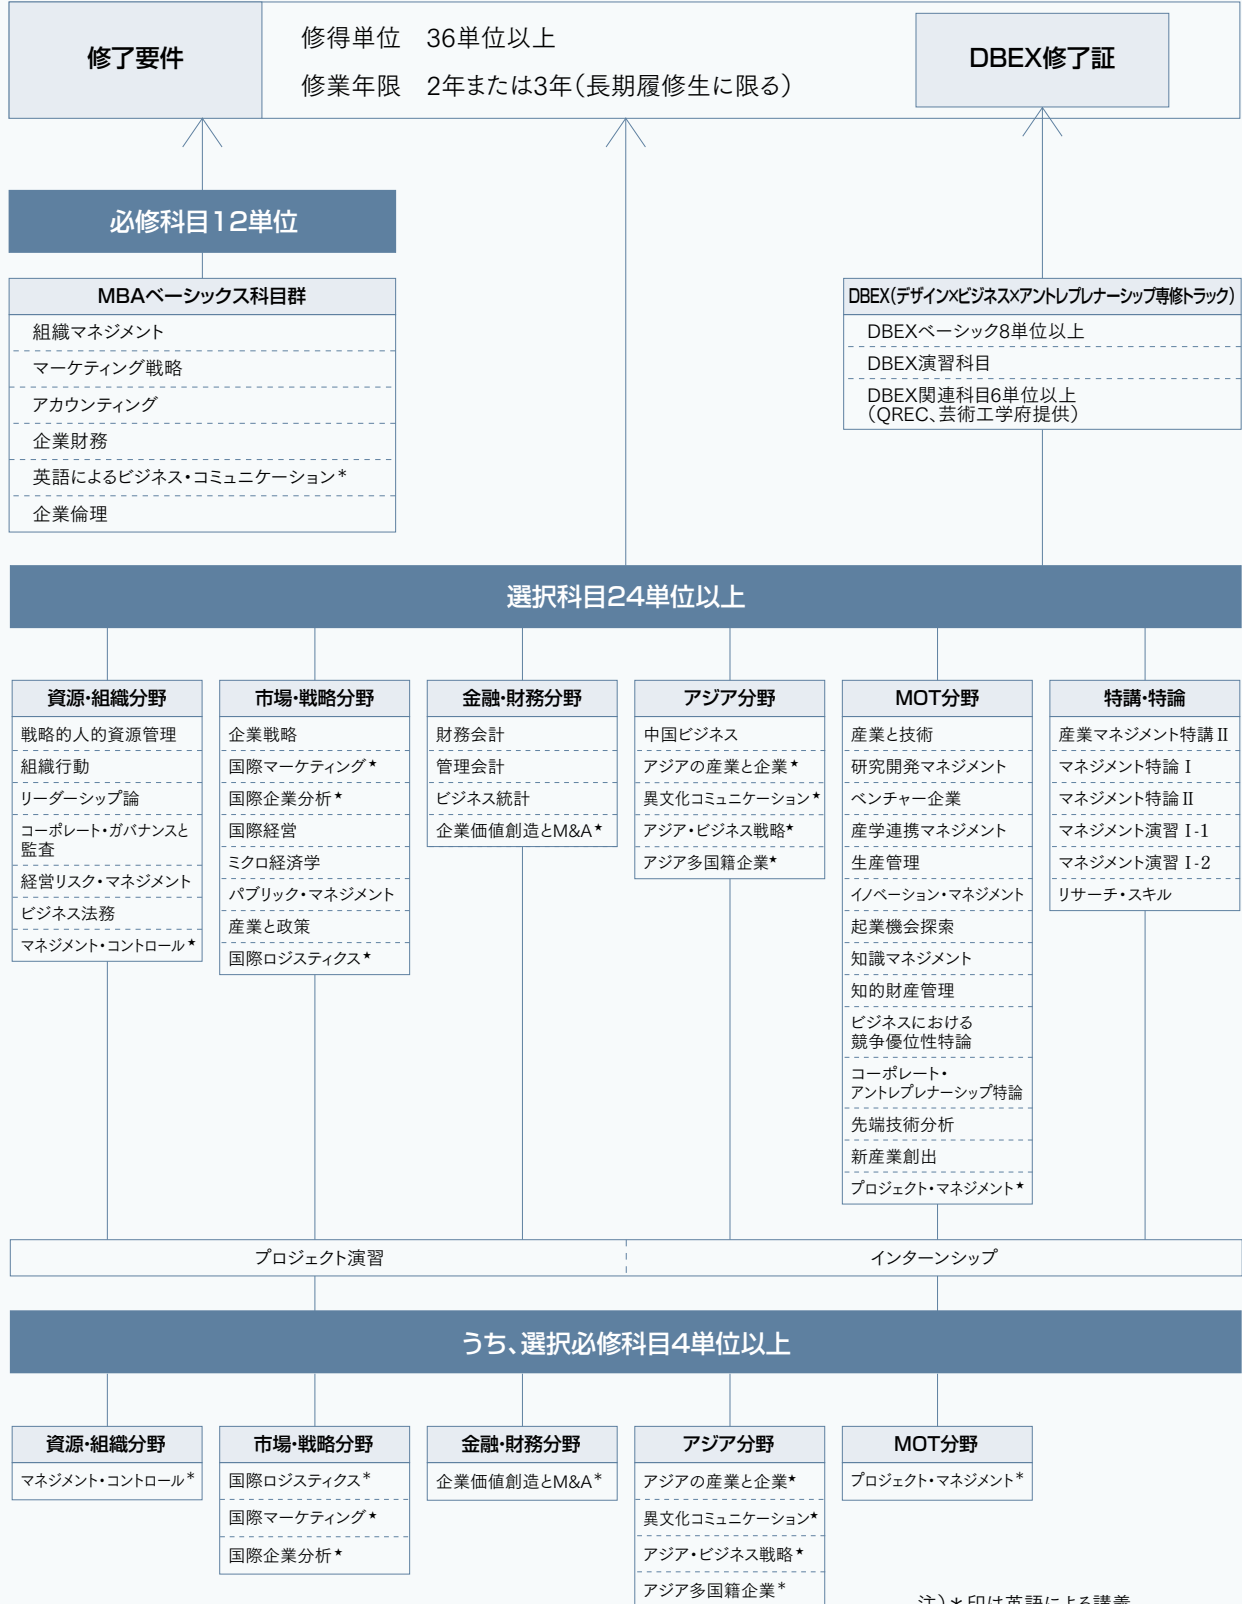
修了要件

修得単位　36単位以上
修業年限　2年または3年（長期履修生に限る）

DBEX修了証

必修科目12単位

MBAベーシックス科目群
組織マネジメント
マーケティング戦略
アカウンティング
企業財務
英語によるビジネス・コミュニケーション*
企業倫理

DBEX（デザイン×ビジネス×アントレプレナーシップ専修トラック）
DBEXベーシック8単位以上
DBEX演習科目
DBEX関連科目6単位以上（QREC、芸術工学府提供）

選択科目24単位以上

資源・組織分野
戦略的人的資源管理
組織行動
リーダーシップ論
コーポレート・ガバナンスと監査
経営リスク・マネジメント
ビジネス法務
マネジメント・コントロール*

市場・戦略分野
企業戦略
国際マーケティング*
国際企業分析*
国際経営
ミクロ経済学
パブリック・マネジメント
産業と政策
国際ロジスティクス*

金融・財務分野
財務会計
管理会計
ビジネス統計
企業価値創造とM&A*

アジア分野
中国ビジネス
アジアの産業と企業*
異文化コミュニケーション*
アジア・ビジネス戦略*
アジア多国籍企業*

MOT分野
産業と技術
研究開発マネジメント
ベンチャー企業
産学連携マネジメント
生産管理
イノベーション・マネジメント
起業機会探索
知識マネジメント
知的財産管理
ビジネスにおける競争優位性特論
コーポレート・アントレプレナーシップ特論
先端技術分析
新産業創出
プロジェクト・マネジメント*

特講・特論
産業マネジメント特講 II
マネジメント特論 I
マネジメント特論 II
マネジメント演習 I-1
マネジメント演習 I-2
リサーチ・スキル

プロジェクト演習
インターンシップ

うち、選択必修科目4単位以上

資源・組織分野
マネジメント・コントロール*

市場・戦略分野
国際ロジスティクス*
国際マーケティング*
国際企業分析*

金融・財務分野
企業価値創造とM&A*

アジア分野
アジアの産業と企業*
異文化コミュニケーション*
アジア・ビジネス戦略*
アジア多国籍企業*

MOT分野
プロジェクト・マネジメント*

注）*印は英語による講義